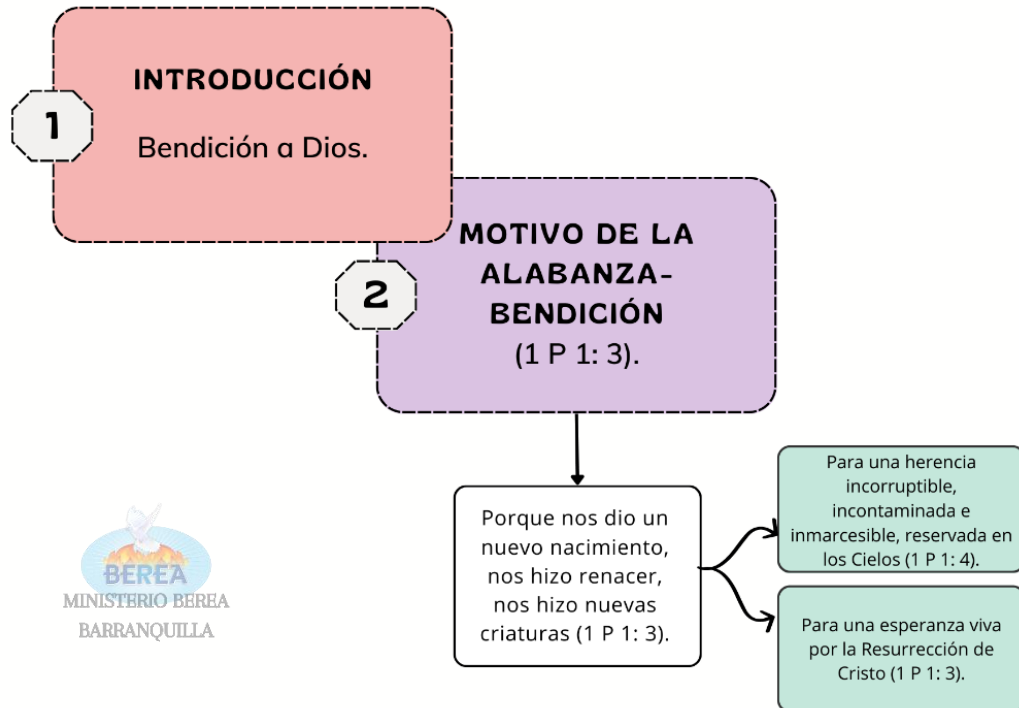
1

INTRODUCCIÓN

Bendición a Dios.

2

MOTIVO DE LA ALABANZA-BENDICIÓN (1 P 1: 3).

Porque nos dio un nuevo nacimiento, nos hizo renacer, nos hizo nuevas criaturas (1 P 1: 3).

Para una herencia incorruptible, incontaminada e inmarcesible, reservada en los Cielos (1 P 1: 4).

Para una esperanza viva por la Resurrección de Cristo (1 P 1: 3).

BEREA
MINISTERIO BEREA
BARRANQUILLA